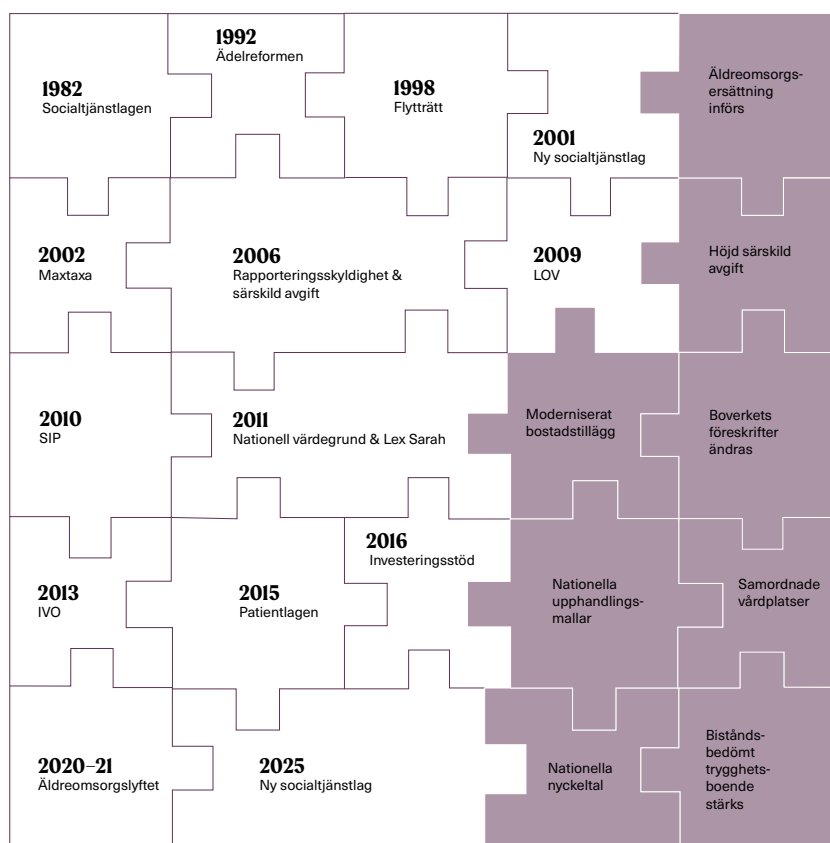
1992
Ädelreformen

1982
Socialtjänstlagen

1998
Flytträtt

2001
Ny socialtjänstlag

Äldreomsorgsersättning införs

2002
Maxtaxa

2006
Rapporteringsskyldighet & särskild avgift

2009
LOV

Höjd särskild avgift

2010
SIP

2011
Nationell värdegrund & Lex Sarah

Moderniserat bostadstillägg

Boverkets föreskrifter ändras

2016
Investeringsstöd

2013
IVO

2015
Patientlagen

Nationella upphandlingsmallar

Samordnade vårdplatser

2020–21
Äldreomsorgslyftet

2025
Ny socialtjänstlag

Nationella nyckeltal

Biståndsbedömt trygghetsboende stärks